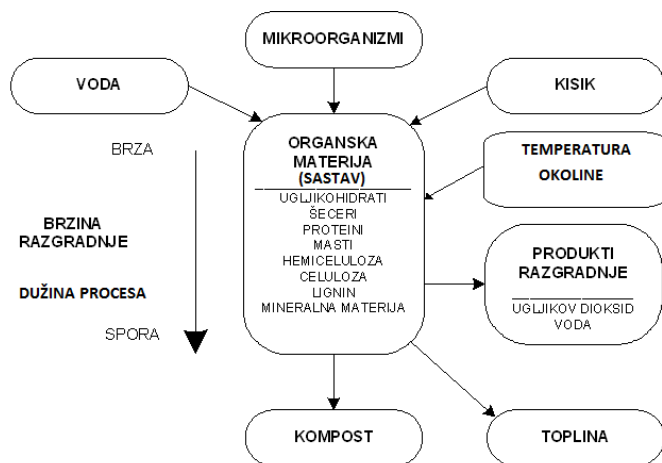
MIKROORGANIZMI

VODA

KISIK

BRZA

BRZINA RAZGRADNJE

DUŽINA PROCESA

SPORA

ORGANSKA MATERIJA (SASTAV)

UGLJIKOHIDRATI
ŠECERI
PROTEINI
MASTI
HEMICELULOZA
CELULOZA
LIGNIN
MINERALNA MATERIJA

TEMPERATURA OKOLINE

PRODUKTI RAZGRADNJE

UGLJIKOV DIOKSID
VODA

KOMPOST

TOPLINA